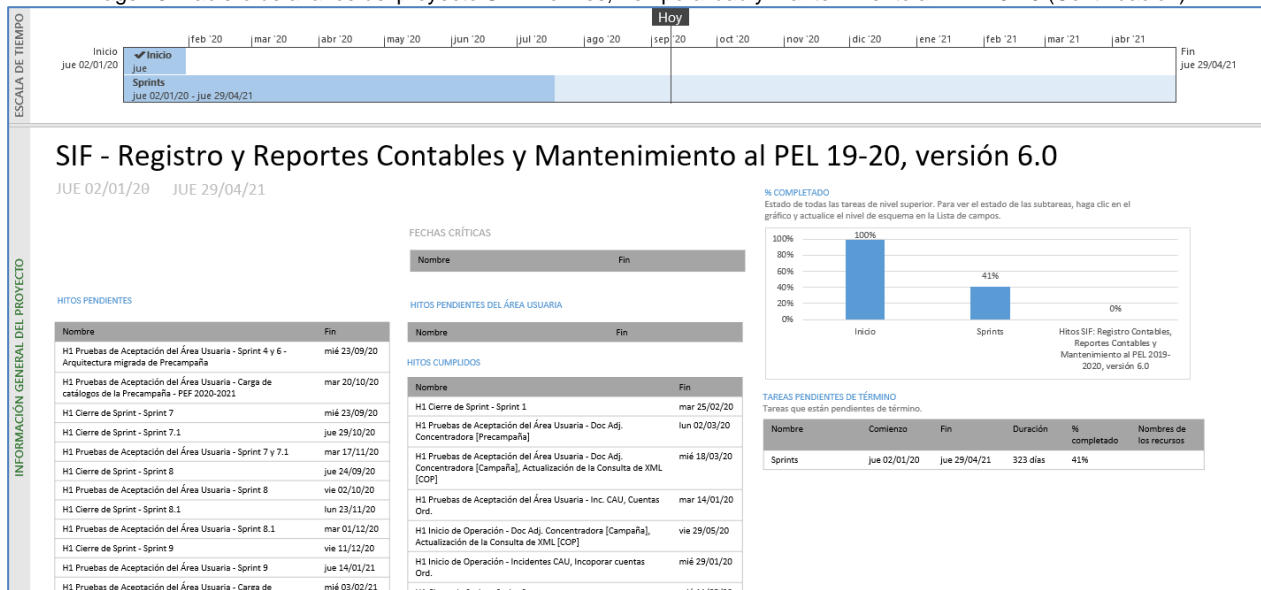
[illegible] (continuación)

ESCALA DE TIEMPO

Hoy

feb '20 | mar '20 | abr '20 | may '20 | jun '20 | jul '20 | ago '20 | sep '20 | oct '20 | nov '20 | dic '20 | ene '21 | feb '21 | mar '21 | abr '21

Inicio
jue 02/01/20

✔Inicio
jue

Sprints
jue 02/01/20 - jue 29/04/21

Fin
jue 29/04/21

INFORMACIÓN GENERAL DEL PROYECTO

SIF - Registro y Reportes Contables y Mantenimiento al PEL 19-20, versión 6.0

JUE 02/01/20 JUE 29/04/21

HITOS PENDIENTES

| Nombre | Fin |
|---|---|
| H1 Pruebas de Aceptación del Área Usuaria - Sprint 4 y 6 - Arquitectura migrada de Precampaña | mié 23/09/20 |
| H1 Pruebas de Aceptación del Área Usuaria - Carga de catálogos de la Precampaña - PEF 2020-2021 | mar 20/10/20 |
| H1 Cierre de Sprint - Sprint 7 | mié 23/09/20 |
| H1 Cierre de Sprint - Sprint 7.1 | jue 29/10/20 |
| H1 Pruebas de Aceptación del Área Usuaria - Sprint 7 y 7.1 | mar 17/11/20 |
| H1 Cierre de Sprint - Sprint 8 | jue 24/09/20 |
| H1 Pruebas de Aceptación del Área Usuaria - Sprint 8 | vie 02/10/20 |
| H1 Cierre de Sprint - Sprint 8.1 | lun 23/11/20 |
| H1 Pruebas de Aceptación del Área Usuaria - Sprint 8.1 | mar 01/12/20 |
| H1 Cierre de Sprint - Sprint 9 | vie 11/12/20 |
| H1 Pruebas de Aceptación del Área Usuaria - Sprint 9 | jue 14/01/21 |
| H1 Pruebas de Aceptación del Área Usuaria - Carga de | mié 03/02/21 |

FECHAS CRÍTICAS

| Nombre | Fin |
|---|---|

HITOS PENDIENTES DEL ÁREA USUARIA

| Nombre | Fin |
|---|---|

HITOS CUMPLIDOS

| Nombre | Fin |
|---|---|
| H1 Cierre de Sprint - Sprint 1 | mar 25/02/20 |
| H1 Pruebas de Aceptación del Área Usuaria - Doc Adj. Concentradora [Precampaña] | lun 02/03/20 |
| H1 Pruebas de Aceptación del Área Usuaria - Doc Adj. Concentradora [Campaña], Actualización de la Consulta de XML [COP] | mié 18/03/20 |
| H1 Pruebas de Aceptación del Área Usuaria - Inc. CAU, Cuentas Ord. | mar 14/01/20 |
| H1 Inicio de Operación - Doc Adj. Concentradora [Campaña], Actualización de la Consulta de XML [COP] | vie 29/05/20 |
| H1 Inicio de Operación - Incidentes CAU, Incoporar cuentas Ord. | mié 29/01/20 |
| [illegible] | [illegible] |

% COMPLETADO
Estado de todas las tareas de nivel superior. Para ver el estado de las subtareas, haga clic en el gráfico y actualice el nivel de esquema en la Lista de campos.

100%
80%
60%
40%
20%
0%

100%
Inicio
41%
Sprints
0%
Hitos SIF: Registro Contables, Reportes Contables y Mantenimiento al PEL 2019-2020, versión 6.0

TAREAS PENDIENTES DE TÉRMINO
Tareas que están pendientes de término.

| Nombre | Comienzo | Fin | Duración | % completado | Nombres de los recursos |
|---|---|---|---|---|---|
| Sprints | jue 02/01/20 | jue 29/04/21 | 323 días | 41% | |